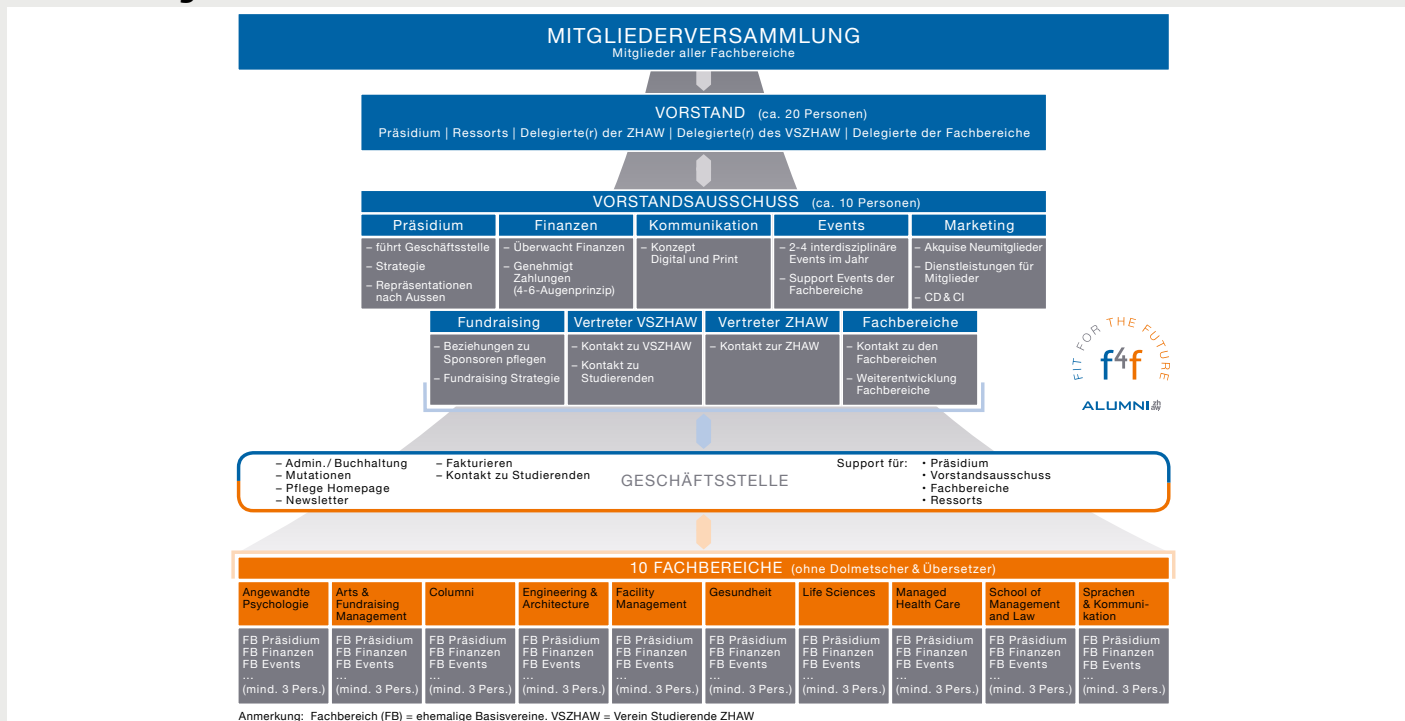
MITGLIEDERVERSAMMLUNG
Mitglieder aller Fachbereiche

VORSTAND (ca. 20 Personen)
Präsidium | Ressorts | Delegierte(r) der ZHAW | Delegierte(r) des VSZHAW | Delegierte der Fachbereiche

VORSTANDSAUSSCHUSS (ca. 10 Personen)

Präsidium
– führt Geschäftsstelle
– Strategie
– Repräsentationen nach Aussen

Finanzen
– Überwacht Finanzen
– Genehmigt Zahlungen (4-6-Augenprinzip)

Kommunikation
– Konzept Digital und Print

Events
– 2-4 interdisziplinäre Events im Jahr
– Support Events der Fachbereiche

Marketing
– Akquise Neumitglieder
– Dienstleistungen für Mitglieder
– CD & CI

Fundraising
– Beziehungen zu Sponsoren pflegen
– Fundraising Strategie

Vertreter VSZHAW
– Kontakt zu VSZHAW
– Kontakt zu Studierenden

Vertreter ZHAW
– Kontakt zur ZHAW

Fachbereiche
– Kontakt zu den Fachbereichen
– Weiterentwicklung Fachbereiche

FIT FOR THE FUTURE
f4f
ALUMNI

– Admin./ Buchhaltung
– Mutationen
– Pflege Homepage
– Newsletter
– Fakturieren
– Kontakt zu Studierenden
GESCHÄFTSSTELLE
Support für:
• Präsidium
• Vorstandsausschuss
• Fachbereiche
• Ressorts

10 FACHBEREICHE (ohne Dolmetscher & Übersetzer)

| Angewandte Psychologie | Arts & Fundraising Management | Columni | Engineering & Architecture | Facility Management | Gesundheit | Life Sciences | Managed Health Care | School of Management and Law | Sprachen & Kommunikation |
|---|---|---|---|---|---|---|---|---|---|
| FB Präsidium FB Finanzen FB Events ... (mind. 3 Pers.) | FB Präsidium FB Finanzen FB Events ... (mind. 3 Pers.) | FB Präsidium FB Finanzen FB Events ... (mind. 3 Pers.) | FB Präsidium FB Finanzen FB Events ... (mind. 3 Pers.) | FB Präsidium FB Finanzen FB Events ... (mind. 3 Pers.) | FB Präsidium FB Finanzen FB Events ... (mind. 3 Pers.) | FB Präsidium FB Finanzen FB Events ... (mind. 3 Pers.) | FB Präsidium FB Finanzen FB Events ... (mind. 3 Pers.) | FB Präsidium FB Finanzen FB Events ... (mind. 3 Pers.) | FB Präsidium FB Finanzen FB Events ... (mind. 3 Pers.) |

Anmerkung: Fachbereich (FB) = ehemalige Basisvereine, VSZHAW = Verein Studierende ZHAW